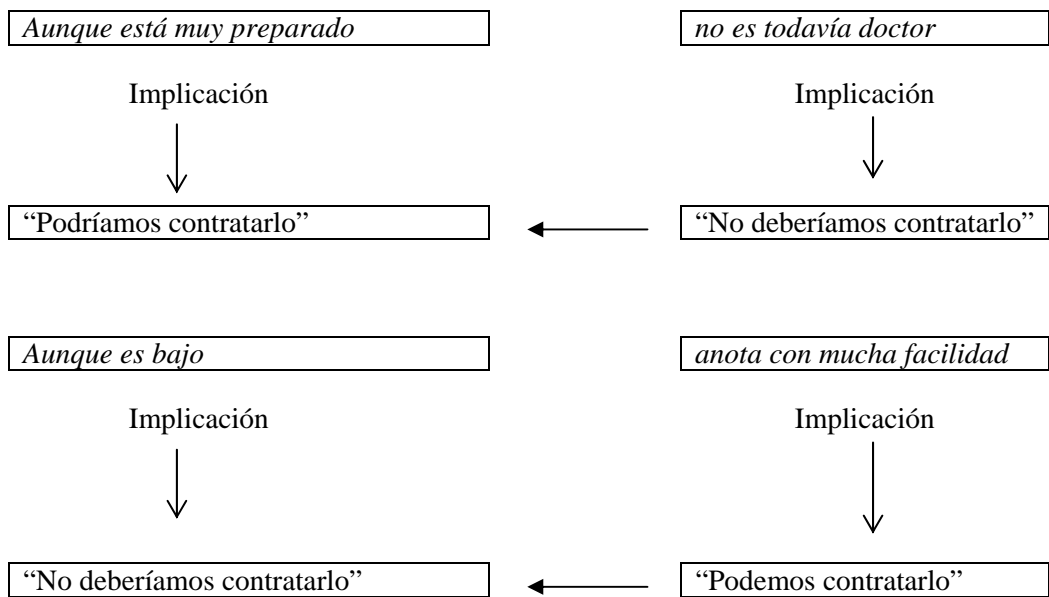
Aunque está muy preparado

no es todavía doctor

Implicación

Implicación

"Podríamos contratarlo"

"No deberíamos contratarlo"

Aunque es bajo

anota con mucha facilidad

Implicación

Implicación

"No deberíamos contratarlo"

"Podemos contratarlo"